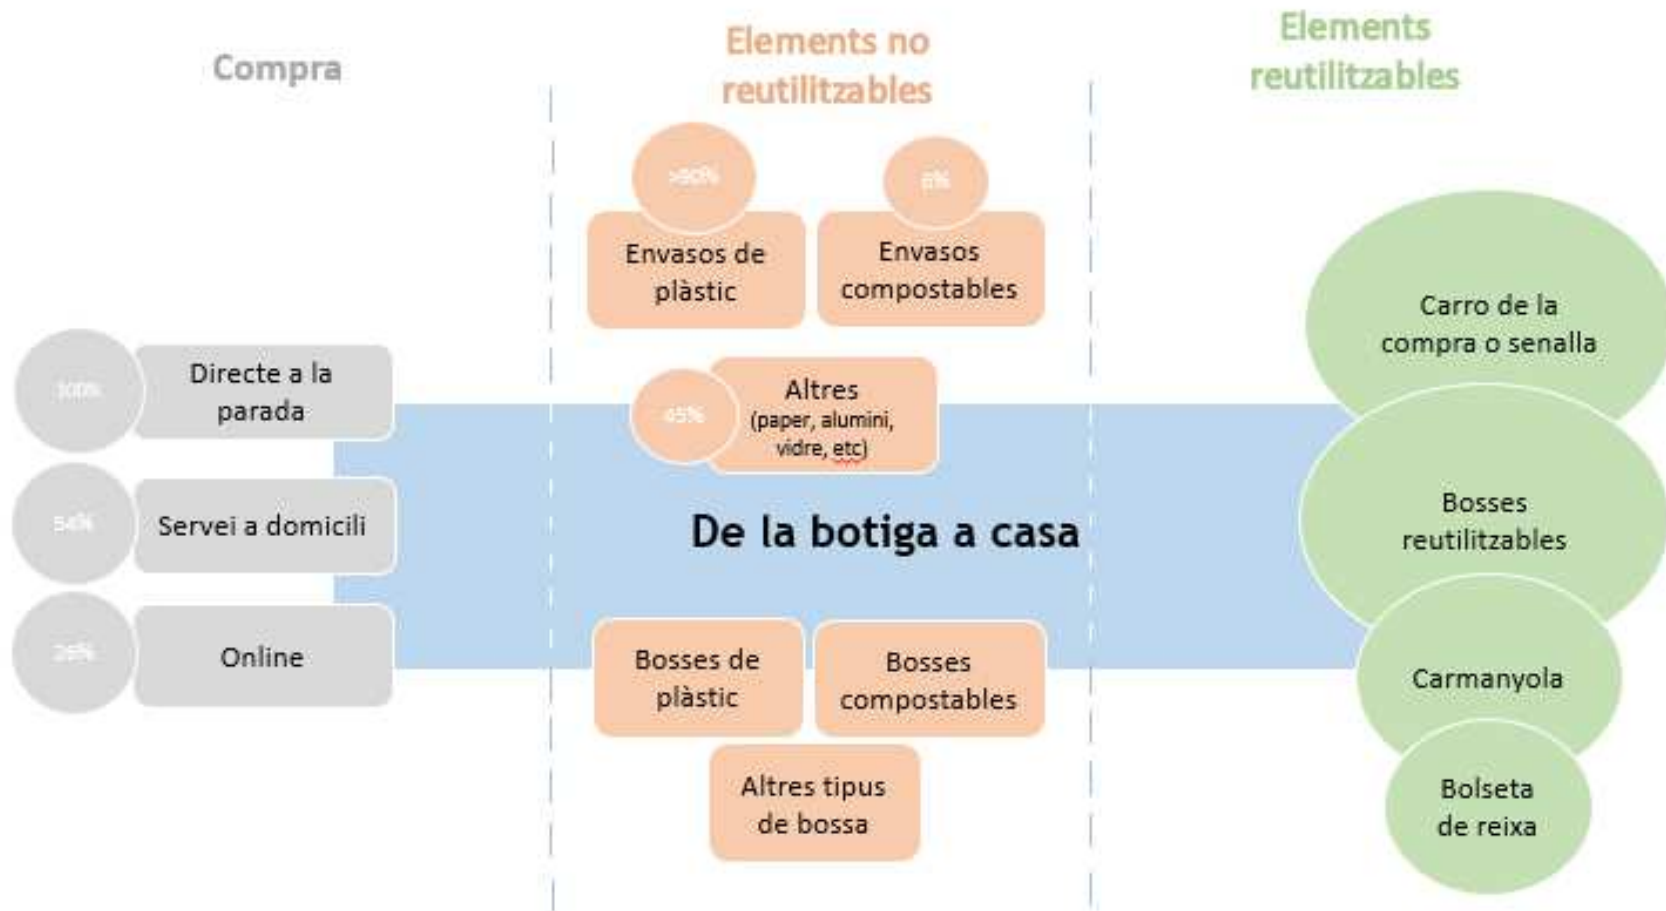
Compra

Elements no reutilitzables

Elements reutilitzables

>90%
Envasos de plàstic

8%
Envasos compostables

100%
Directe a la parada

54%
Servei a domicili

26%
Online

45%
Altres (paper, alumini, vidre, etc)

De la botiga a casa

Bosses de plàstic

Bosses compostables

Altres tipus de bossa

Carro de la compra o senalla

Bosses reutilitzables

Carmanyola

Bolseta de reixa